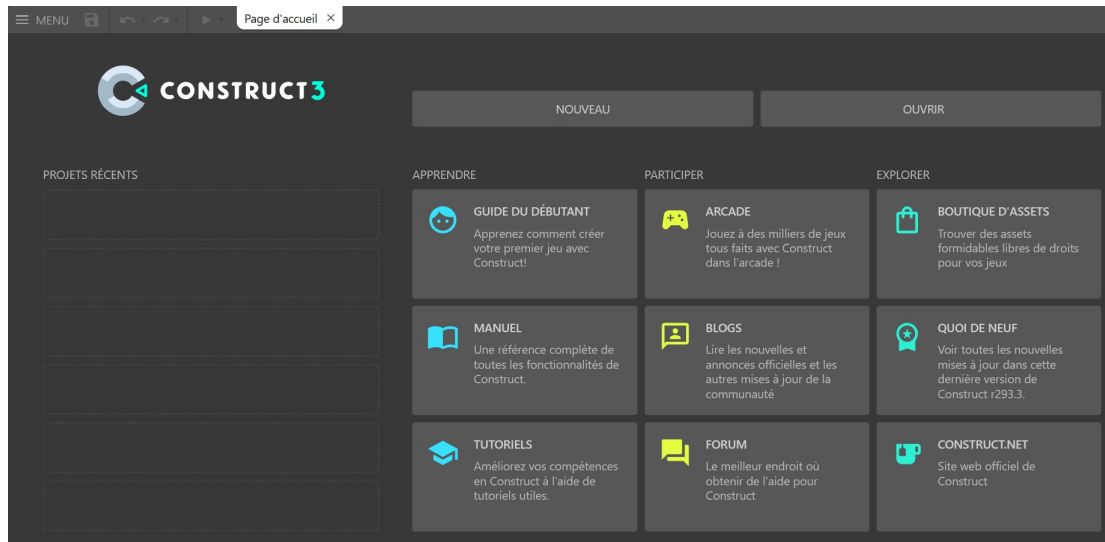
MENU
Page d'accueil ×

CONSTRUCT3

NOUVEAU

OUVRIR

PROJETS RÉCENTS

APPRENDRE

PARTICIPER

EXPLORER

GUIDE DU DÉBUTANT
Apprenez comment créer votre premier jeu avec Construct!

ARCADE
Jouez à des milliers de jeux tous faits avec Construct dans l'arcade !

BOUTIQUE D'ASSETS
Trouver des assets formidables libres de droits pour vos jeux

MANUEL
Une référence complète de toutes les fonctionnalités de Construct.

BLOGS
Lire les nouvelles et annonces officielles et les autres mises à jour de la communauté

QUOI DE NEUF
Voir toutes les nouvelles mises à jour dans cette dernière version de Construct r293.3.

TUTORIELS
Améliorez vos compétences en Construct à l'aide de tutoriels utiles.

FORUM
Le meilleur endroit où obtenir de l'aide pour Construct

CONSTRUCT.NET
Site web officiel de Construct